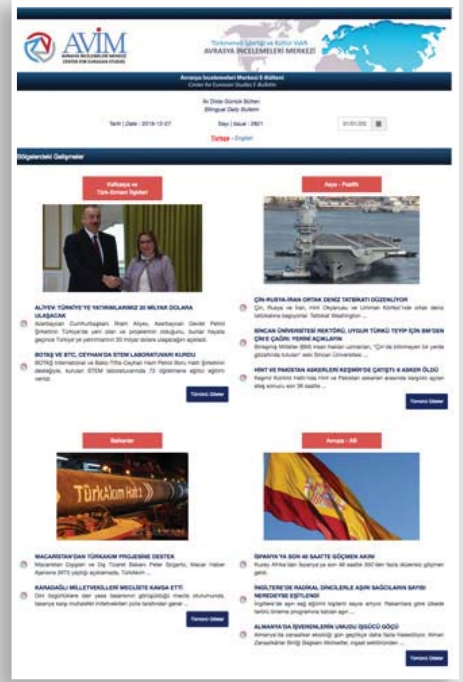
AVİM
AVRASYA İNCELEMELERİ MERKEZİ
CENTER FOR EURASIAN STUDIES

Türkmeneli İşbirliği ve Kültür Vakfı
AVRASYA İNCELEMELERİ MERKEZİ

Avrasya İncelemeleri Merkezi E-Bülteni
Center for Eurasian Studies E-Bulletin

İki Dilde Günlük Bülten
Bilingual Daily Bulletin

Tarih | Date : 2018-12-27 Sayı | Issue : 2821 01/01/205

Türkçe - English

Bölgelerdeki Gelişmeler

Kafkasya ve Türk Dünyası İlişkileri

ALİYEV: TÜRKİYE'YE YATIRIMLARIMIZ 20 MİLYAR DOLARA ULAŞACAK
Azerbaycan Cumhurbaşkanı İlham Aliyev, Azerbaycan Devlet Petrol Şirketinin Türkiye'de yeni olan ve projelerinin olduğunu, bunlar hayata geçince Türkiye'ye yatırımların 20 milyar dolara ulaşacağını açıkladı.

BOTAŞ VE BTC, CEYHAN'DA STEM LABORATUVARI KURDU
BOTAŞ International ve Bakü-Tiflis-Ceyhan Ham Petrol Boru Hattı Şirketinin desteğiyle, kurulan STEM laboratuvarında 72 öğretmene eğitim verilmesi...

Tümünü Göster

Asya - Pasifik

ÇİN-RUSYA-İRAN ORTAK DENİZ TATBİKATI DÜZENLİYOR
Çin, Rusya ve İran, Hint Okyanusu ve Umman Körfezi'nde ortak deniz tatbikatına başlıyorlar. National Washington ...

SİNCAN ÜNİVERSİTESİ REKTÖRÜ, UYGUR TÜRKÜ TEYİP İÇİN BM'DEN ÇİN'E ÇAĞRI: YERİNİ AÇIKLAYIN
Birleşmiş Milletler (BM) insan hakları uzmanları, "Çin'de bilinmeyen bir yerde gözaltında tutulan" eski Sincan Üniversitesi ...

HİNT VE PAKİSTAN ASKERLERİ KEŞMİR'DE ÇATIŞTI: 6 ASKER ÖLDÜ
Keşmir Kontrol Hattı'nda Hint ve Pakistan askerleri arasında karşılıklı açılan ateş sonucu son 36 saatte ...

Tümünü Göster

Balkanlar

MACARİSTAN'DAN TÜRKAKIM PROJESİNE DESTEK
Macaristan Dışişleri ve Dış Ticaret Bakanı Peter Szijjarto, Macar Haber Ajansına (MTI) yaptığı açıklamada, TürkAkım ...

KARADAĞLI MİLLETVEKİLLERİ MECLİSTE KAVGA ETTİ
Dini örgütlenme olan yasa tasarısının görüşüldüğü mecliste oturumunda, tasarıya karşı muhalefet milletvekilleri polis tarafından geneI ...

Tümünü Göster

Avrupa - AB

İSPANYA'YA SON 48 SAATTE GÖÇMEN AKINI
Kuzey Afrika'dan İspanya'ya son 48 saatte 300'den fazla düzensiz göçmen geldi.

İNGİLTERE'DE RADİKAL DİNCİLERLE AŞIRI SAĞCILARIN SAYISI NEREDEYSE EŞİTLENDİ
İngiltere'de aşırı sağ eğilimli kişilerin sayısı artıyor. Hükümetin göre ülkede terörü önleme programına katılan aşırı ...

ALMANYA'DA İŞVERENLERİN UMUDU İŞGÜCÜ GÖÇÜ
Almanya'da ilerleyen ekonomiyle gün geçtikçe daha fazla hissediliyor. Alman Zanaatkârlar Birliği Başkanı Wollseifer, nitelikli elemanları ...

Tümünü Göster